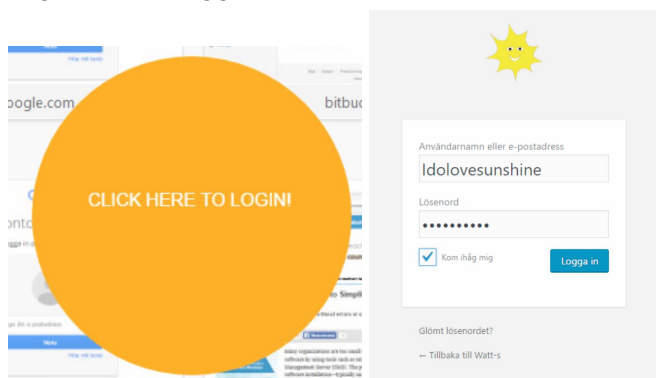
Hjälp med konto
oogle.com
bitbuc
CLICK HERE TO LOGIN!
ontc
ogga in
Nästa
Hjälp med konto

Användarnamn eller e-postadress
Idolovesunshine
Lösenord
••••••••••
Kom ihåg mig
Logga in
Glömt lösenordet?
← Tillbaka till Watt-s